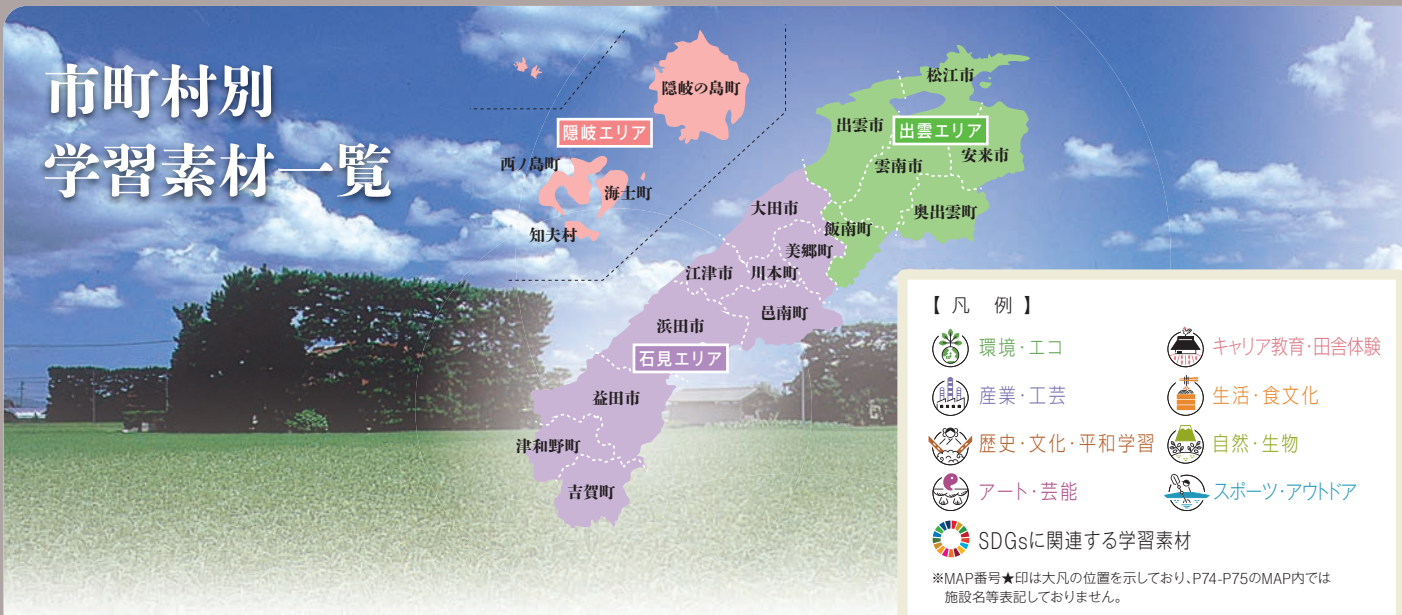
市町村別
学習素材一覧

隠岐の島町
隠岐エリア
西ノ島町
海士町
知夫村

松江市
出雲市
出雲エリア
安来市
雲南市
奥出雲町
大田市
飯南町
美郷町
江津市
川本町
邑南町
浜田市
石見エリア
益田市
津和野町
吉賀町

【凡例】
環境・エコ
キャリア教育・田舎体験
産業・工芸
生活・食文化
歴史・文化・平和学習
自然・生物
アート・芸能
スポーツ・アウトドア
SDGsに関連する学習素材

※MAP番号★印は大凡の位置を示しており、P74-P75のMAP内では施設名等表記しておりません。